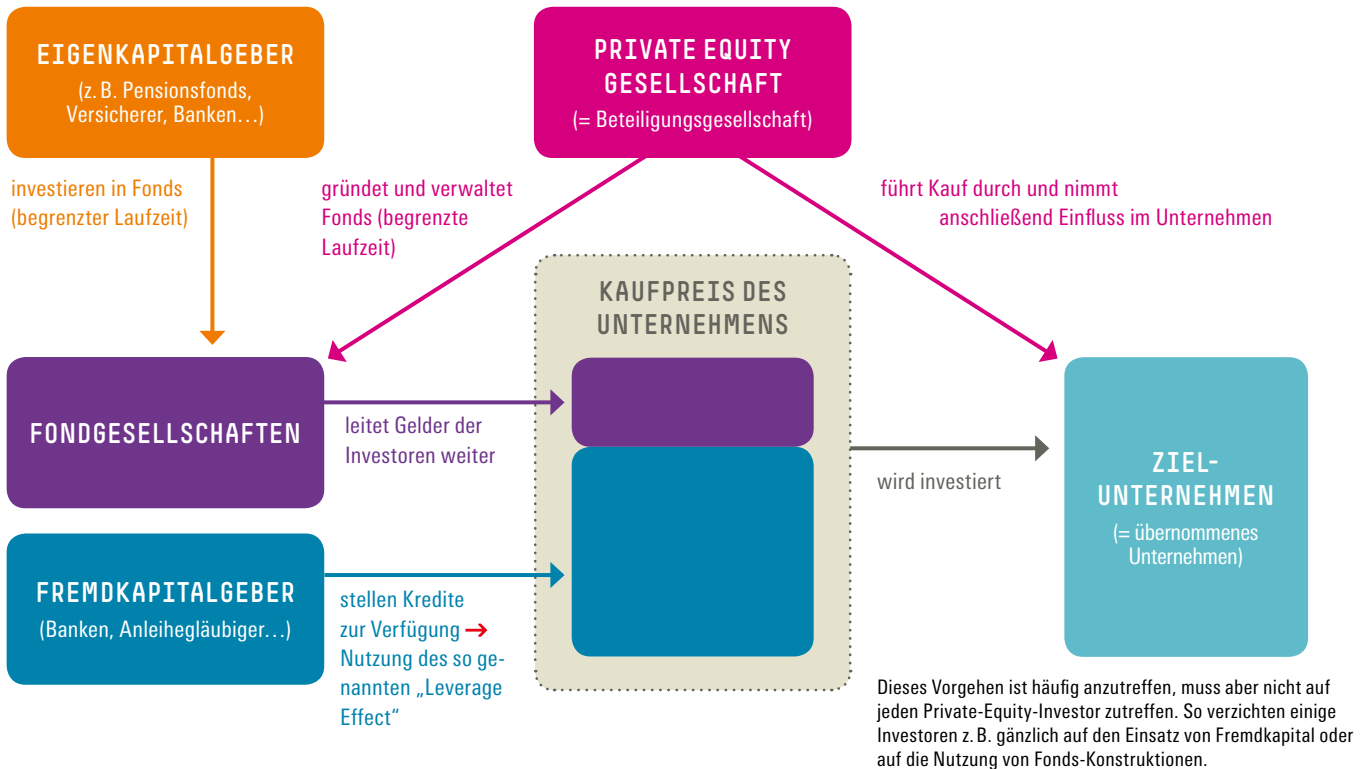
EIGENKAPITALGEBER
(z. B. Pensionsfonds, Versicherer, Banken…)

PRIVATE EQUITY GESELLSCHAFT
(= Beteiligungsgesellschaft)

investieren in Fonds (begrenzter Laufzeit)

gründet und verwaltet Fonds (begrenzte Laufzeit)

führt Kauf durch und nimmt anschließend Einfluss im Unternehmen

KAUFPREIS DES UNTERNEHMENS

FONDGESELLSCHAFTEN

leitet Gelder der Investoren weiter

wird investiert

ZIEL-UNTERNEHMEN
(= übernommenes Unternehmen)

FREMDKAPITALGEBER
(Banken, Anleihegläubiger…)

stellen Kredite zur Verfügung → Nutzung des so genannten „Leverage Effect"

Dieses Vorgehen ist häufig anzutreffen, muss aber nicht auf jeden Private-Equity-Investor zutreffen. So verzichten einige Investoren z. B. gänzlich auf den Einsatz von Fremdkapital oder auf die Nutzung von Fonds-Konstruktionen.